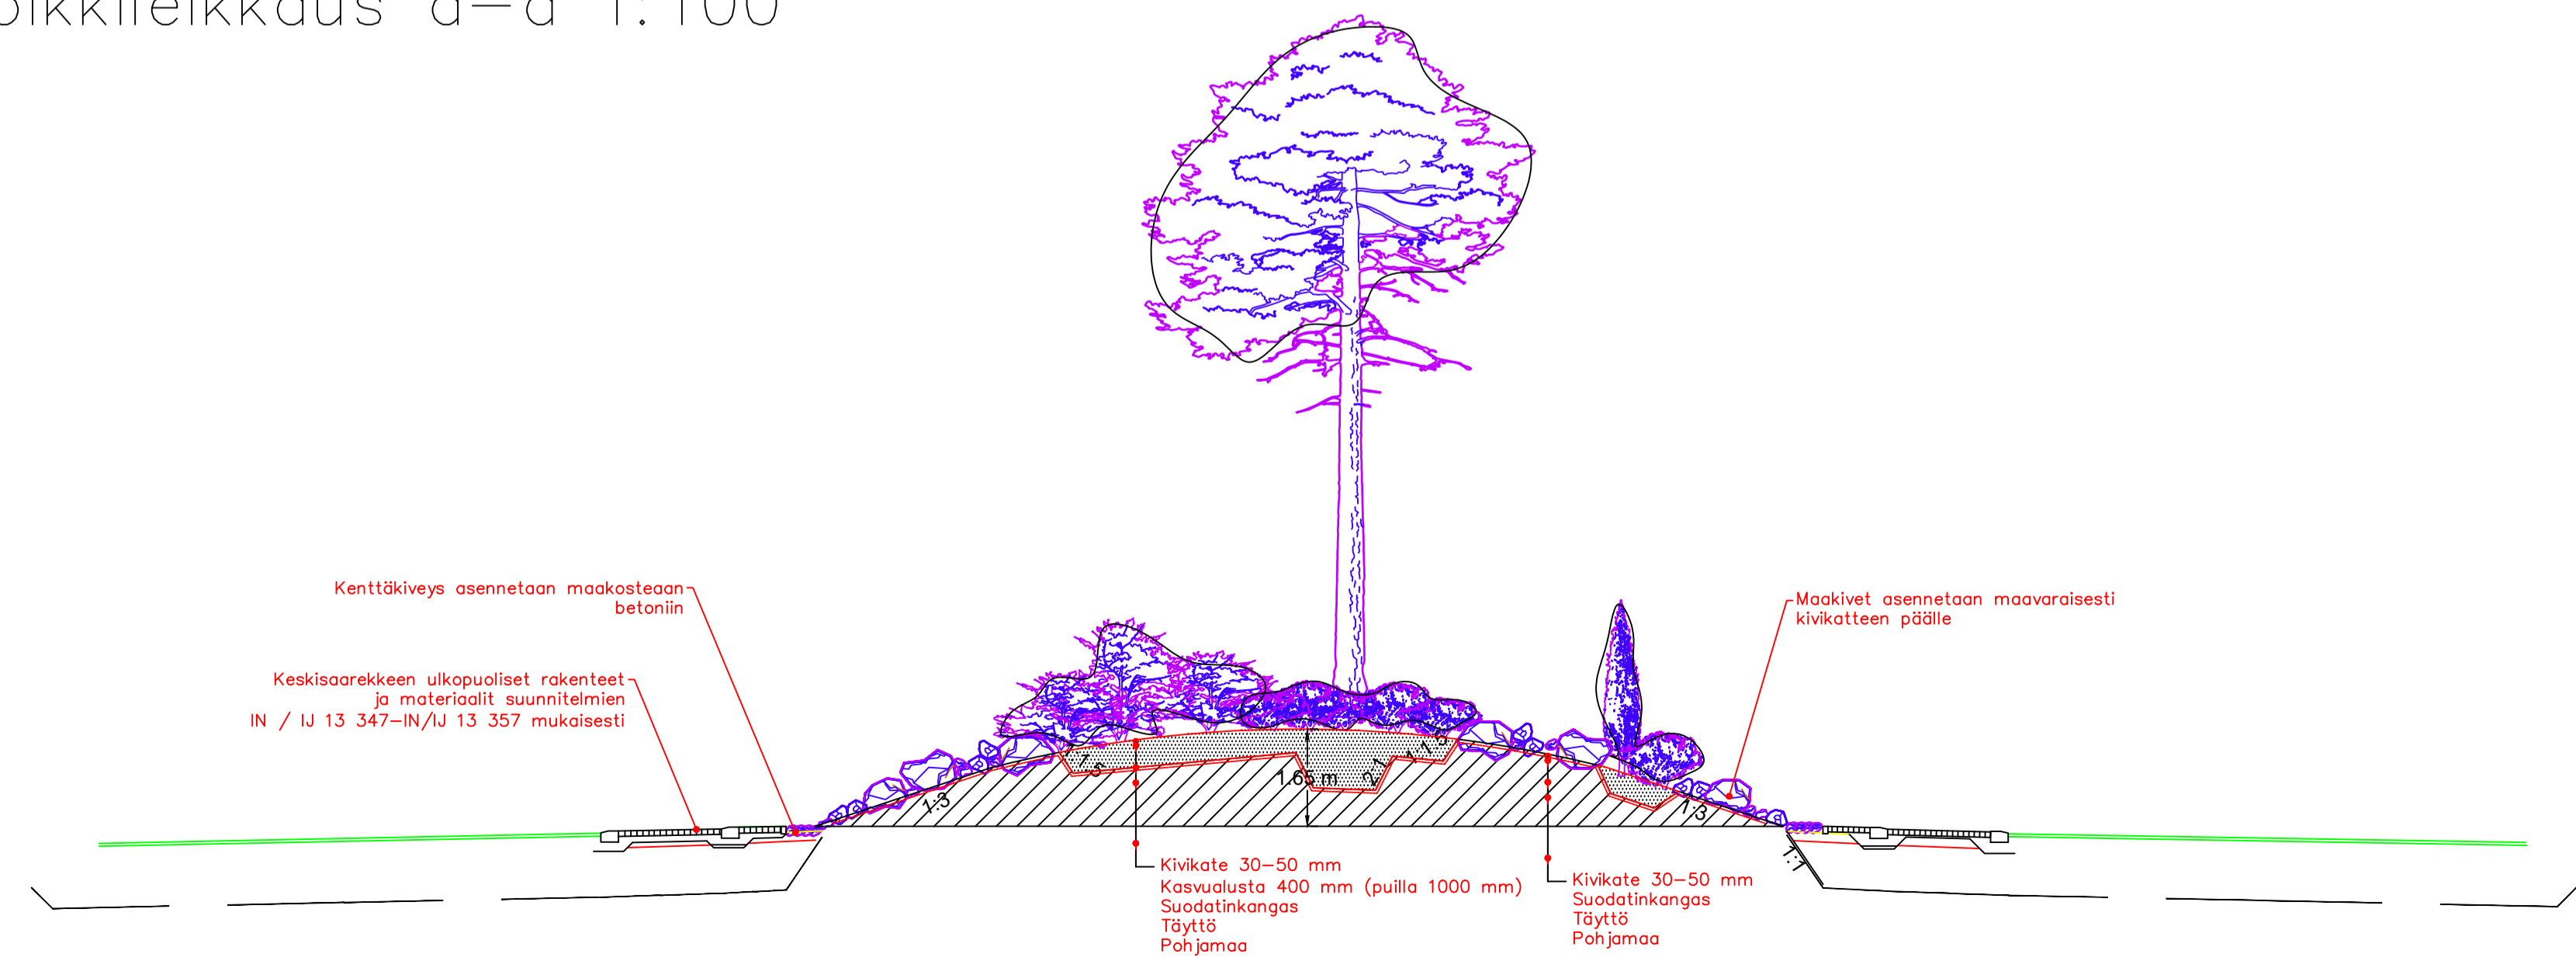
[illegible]ikkileikkaus a—a 1:100

Kenttäkiveys asennetaan maakosteaan betoniin

Keskisaarekkeen ulkopuoliset rakenteet ja materiaalit suunnitelmien IN / IJ 13 347—IN/IJ 13 357 mukaisesti

Maakivet asennetaan maavaraisesti kivikatteen päälle

1:3

1:5

1.65 m

2:1

1:1.5

1:3

1:1

Kivikate 30—50 mm
Kasvualusta 400 mm (puilla 1000 mm)
Suodatinkangas
Täyttö
Pohjamaa

Kivikate 30—50 mm
Suodatinkangas
Täyttö
Pohjamaa